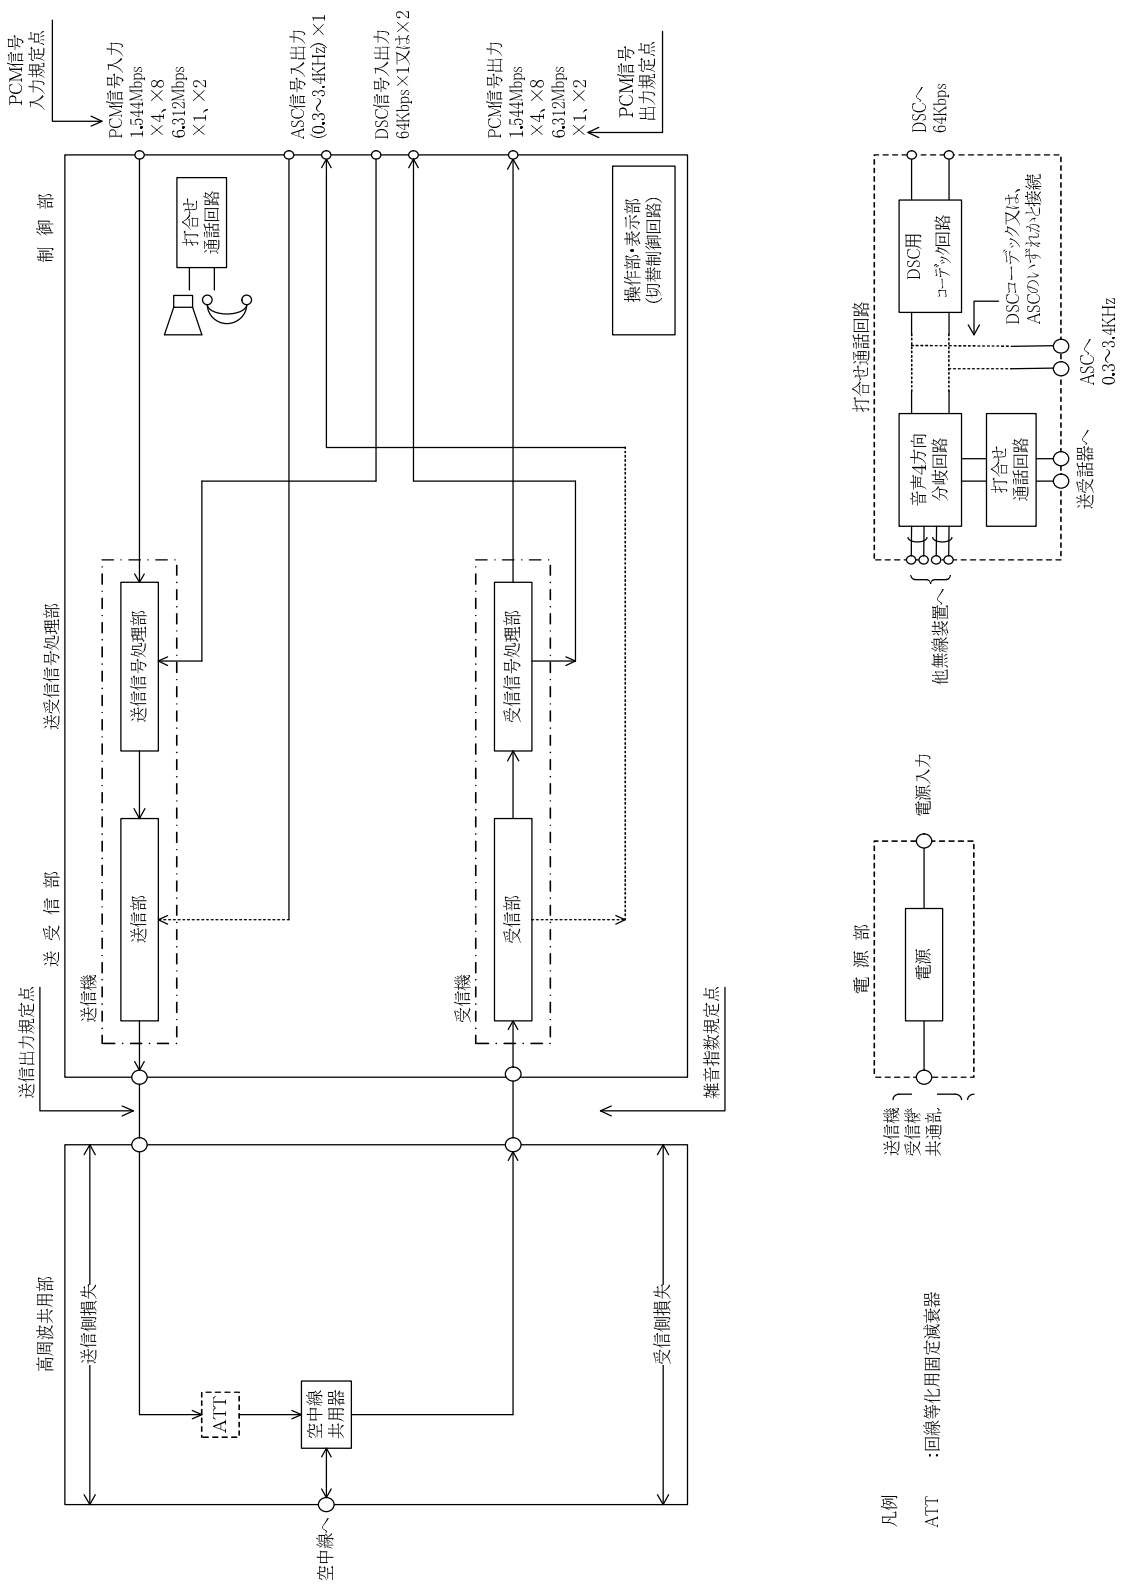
PCM信号入力規定点

PCM信号入力
1.544Mbps
×4, ×8
6.312Mbps
×1, ×2

ASC信号入出力
(0.3～3.4KHz) ×1

DSC信号入出力
64Kbps ×1又は×2

PCM信号出力
1.544Mbps
×4, ×8
6.312Mbps
×1, ×2

PCM信号出力規定点

制 御 部

打合せ通話回路

操作部・表示部
(切替制御回路)

送受信号処理部

送信信号処理部

受信信号処理部

送 受 信 部

送信機

送信部

受信機

受信部

送信出力規定点

雑音指数規定点

高周波共用部

送信側損失

受信側損失

ATT

空中線共用器

空中線へ

凡例

ATT　:回線等化用固定減衰器

DSCへ
64Kbps

打合せ通話回路

DSC用
コーデック回路

DSCコーデック又は、
ASCのいずれかと接続

ASCへ
0.3～3.4KHz

音声4方向
分岐回路

打合せ
通話回路

送受話器へ

他無線装置へ

電 源 部

電源

電源入力

送信機
受信機
共通部